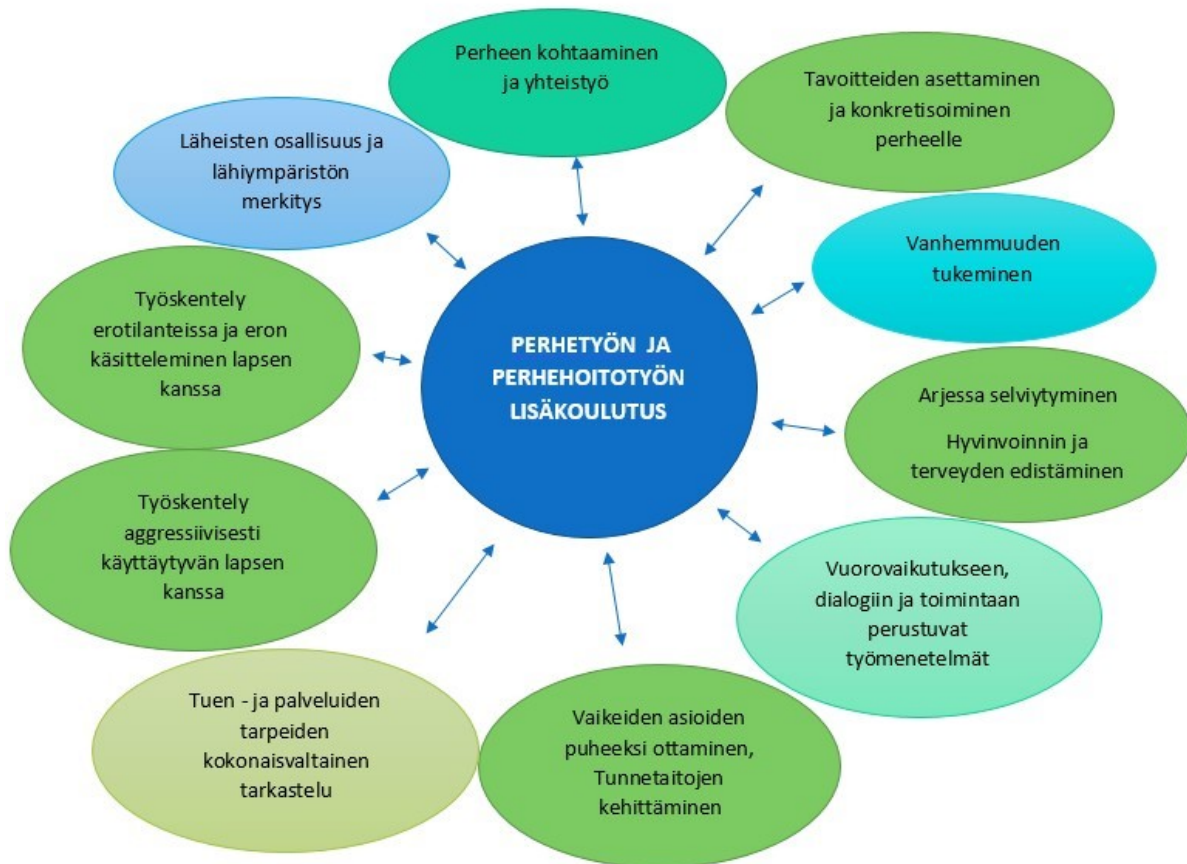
Perheen kohtaaminen ja yhteistyö

Tavoitteiden asettaminen ja konkretisoiminen perheelle

Läheisten osallisuus ja lähiympäristön merkitys

Vanhemmuuden tukeminen

Työskentely erotilanteissa ja eron käsitteleminen lapsen kanssa

PERHETYÖN JA PERHEHOITOTYÖN LISÄKOULUTUS

Arjessa selviytyminen

Hyvinvoinnin ja terveyden edistäminen

Työskentely aggressiivisesti käyttäytyvän lapsen kanssa

Vuorovaikutukseen, dialogiin ja toimintaan perustuvat työmenetelmät

Tuen - ja palveluiden tarpeiden kokonaisvaltainen tarkastelu

Vaikeiden asioiden puheeksi ottaminen, Tunnetaitojen kehittäminen